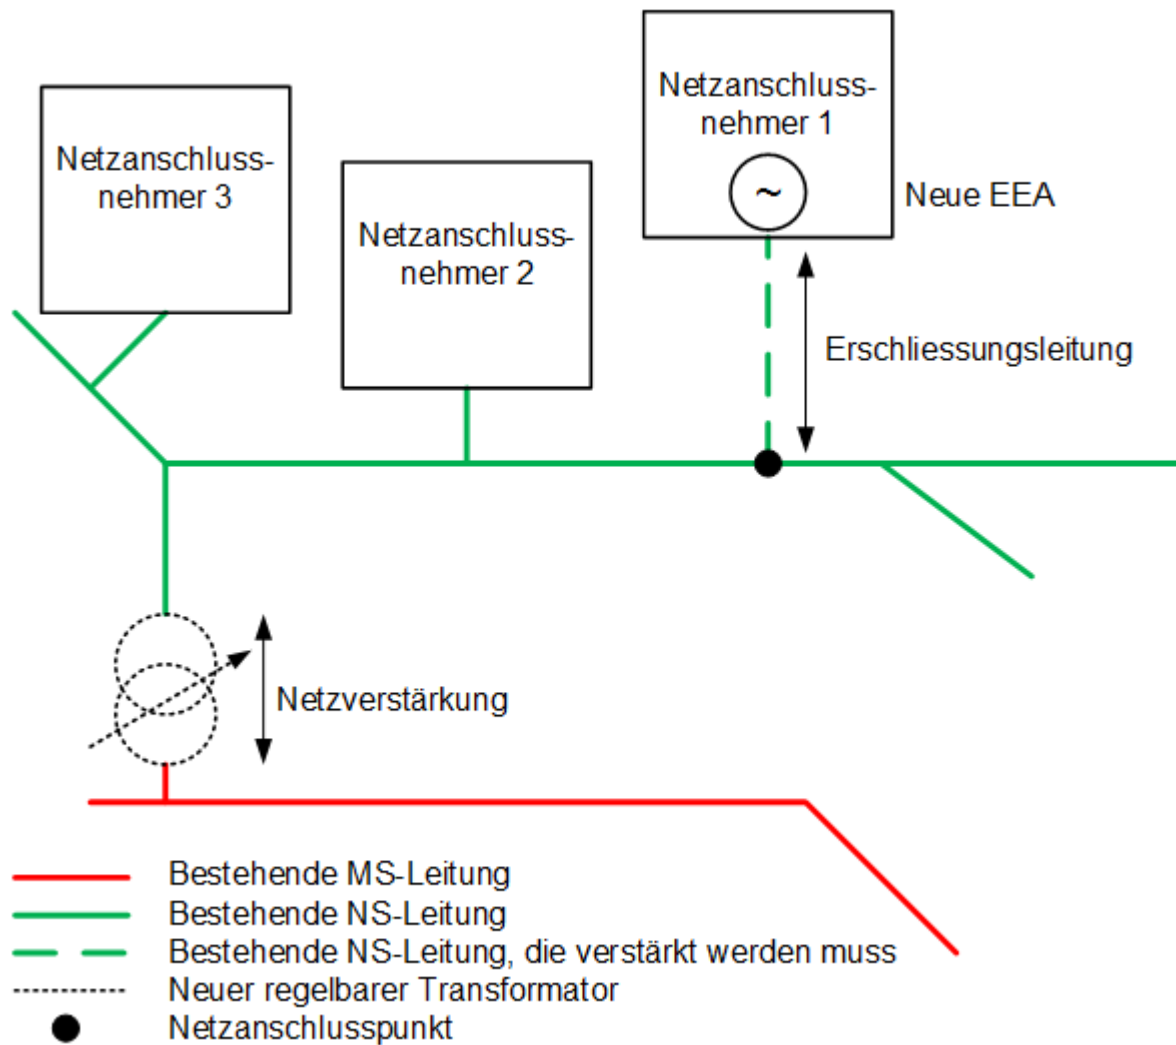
Netzanschlussnehmer 1

~

Neue EEA

Netzanschlussnehmer 3

Netzanschlussnehmer 2

Erschliessungsleitung

Netzverstärkung

Bestehende MS-Leitung
Bestehende NS-Leitung
Bestehende NS-Leitung, die verstärkt werden muss
Neuer regelbarer Transformator
Netzanschlusspunkt